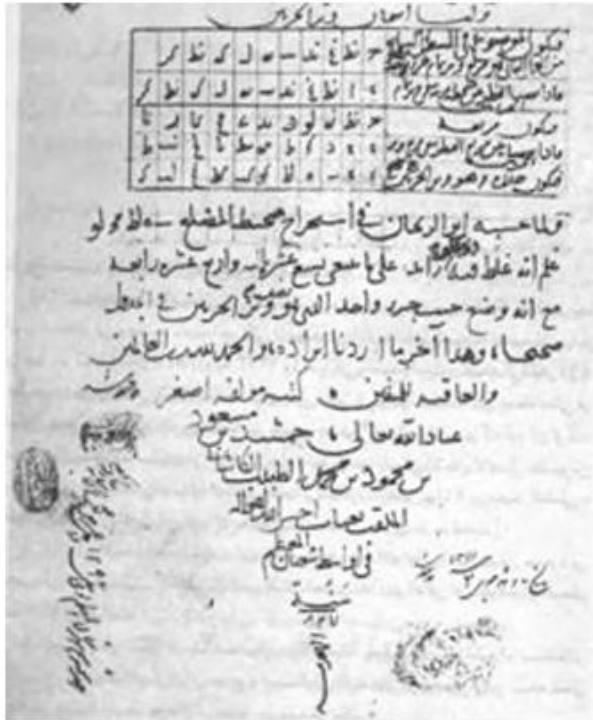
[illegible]

| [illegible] | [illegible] | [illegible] | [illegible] | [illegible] | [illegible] | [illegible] | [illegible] | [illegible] | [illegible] | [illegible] |
|---|---|---|---|---|---|---|---|---|---|---|
| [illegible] | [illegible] | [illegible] | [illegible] | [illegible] | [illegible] | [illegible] | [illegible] | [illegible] | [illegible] | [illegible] |
| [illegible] | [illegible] | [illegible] | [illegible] | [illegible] | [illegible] | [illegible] | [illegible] | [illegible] | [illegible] | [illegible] |
| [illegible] | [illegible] | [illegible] | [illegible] | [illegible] | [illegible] | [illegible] | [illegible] | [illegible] | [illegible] | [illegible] |
| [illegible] | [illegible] | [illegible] | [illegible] | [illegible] | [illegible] | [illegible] | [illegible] | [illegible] | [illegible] | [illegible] |
| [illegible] | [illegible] | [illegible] | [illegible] | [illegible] | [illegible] | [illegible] | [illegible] | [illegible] | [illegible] | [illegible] |

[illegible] في استخراج محيط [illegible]
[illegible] على ما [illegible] تسع عشرات وأربع عشر رابعة
مع انه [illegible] واحد الى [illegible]
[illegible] وهذا آخر ما اردنا ايراده والحمد لله رب العالمين
والعاقبة للمتقين كتبه مؤلفه اصغر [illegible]
عباد الله تعالى جمشيد بن مسعود
بن محمود بن محمد الطبيب الكاشي
الملقب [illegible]
في اواسط شعبان المعظم
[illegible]

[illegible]

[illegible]